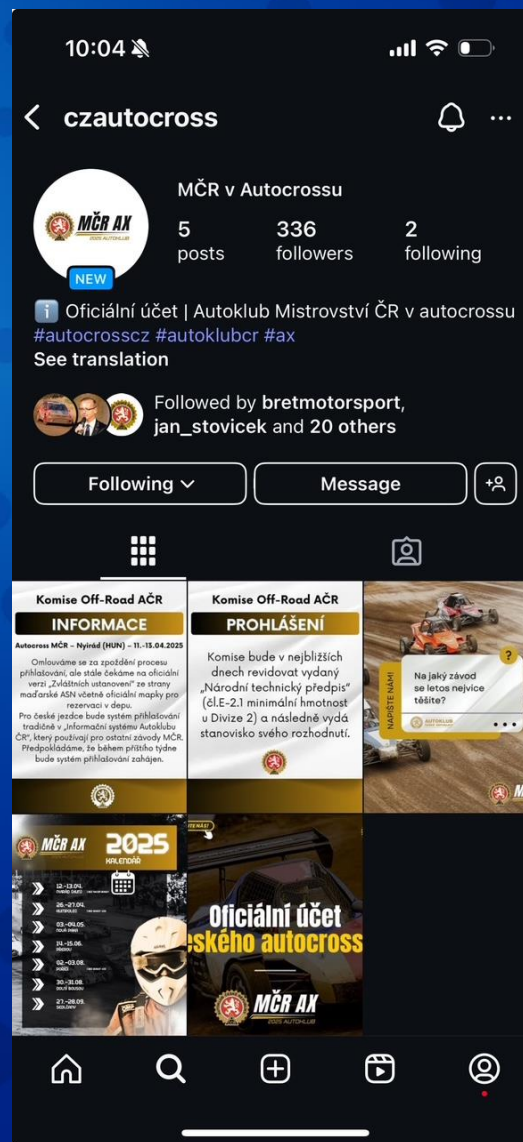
10:04

czautocross

MČR AX
2025 AUTOKLUB
NEW

MČR v Autocrossu
5 posts
336 followers
2 following

ℹ️ Oficiální účet | Autoklub Mistrovství ČR v autocrossu #autocrosscz #autoklubcr #ax
See translation

Followed by bretmotorsport, jan_stovicek and 20 others

Following
Message

Komise Off-Road AČR
INFORMACE
Autocross MČR – Nyirád (HUN) – 11.-13.04.2025
Omlouváme se za zpoždění procesu přihlašování, ale stále čekáme na oficiální verzi „Zvláštních ustanovení" ze strany maďarské ASN včetně oficiální mapky pro rezervaci v depu.
Pro české jezdce bude systém přihlašování tradičně v „Informační systému Autoklubu ČR", který používají pro ostatní závody MČR. Předpokládáme, že během příštího týdne bude systém přihlašování zahájen.

Komise Off-Road AČR
PROHLÁŠENÍ
Komise bude v nejbližších dnech revidovat vydaný „Národní technický předpis" (čl.E-2.1 minimální hmotnost u Divize 2) a následně vydá stanovisko svého rozhodnutí.

NAPIŠTE NÁM!
Na jaký závod se letos nejvíce těšíte?
AUTOKLUB

MČR AX 2025
KALENDÁŘ
12.-13.04.
26.-27.04.
03.-04.05.
14.-15.06.
02.-03.08.
30.-31.08.
27.-28.09.

Oficiální účet
českého autocross
MČR AX
2025 AUTOKLUB